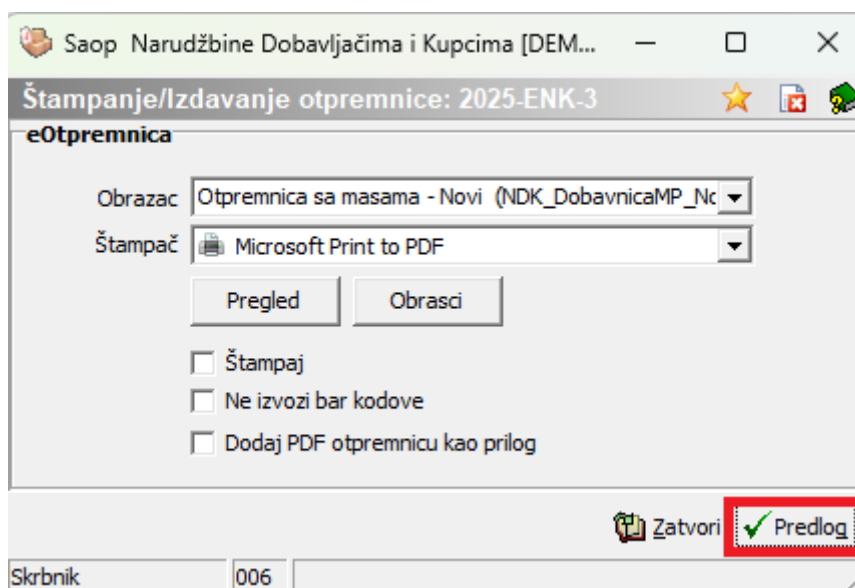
Saop Narudžbine Dobavljačima i Kupcima [DEM...

Štampanje/Izdavanje otpremnice: 2025-ENK-3

eOtpremnica

Obrazac Otpremnica sa masama - Novi (NDK_DobavnicaMP_Nc

Štampač Microsoft Print to PDF

Pregled Obrasci

Štampaj

Ne izvozi bar kodove

Dodaj PDF otpremnicu kao prilog

Zatvori Predlog

Skrbnik 006